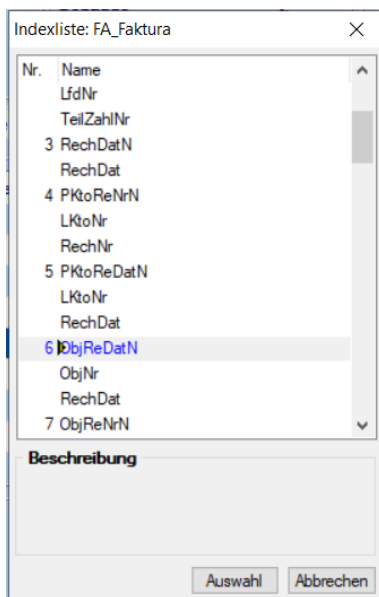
Indexliste: FA_Faktura

| Nr. | Name |
|---|---|
| | LfdNr |
| | TeilZahlNr |
| 3 | RechDatN |
| | RechDat |
| 4 | PKtoReNrN |
| | LKtoNr |
| | RechNr |
| 5 | PKtoReDatN |
| | LKtoNr |
| | RechDat |
| 6 | ObjReDatN |
| | ObjNr |
| | RechDat |
| 7 | ObjReNrN |

Beschreibung

Auswahl Abbrechen